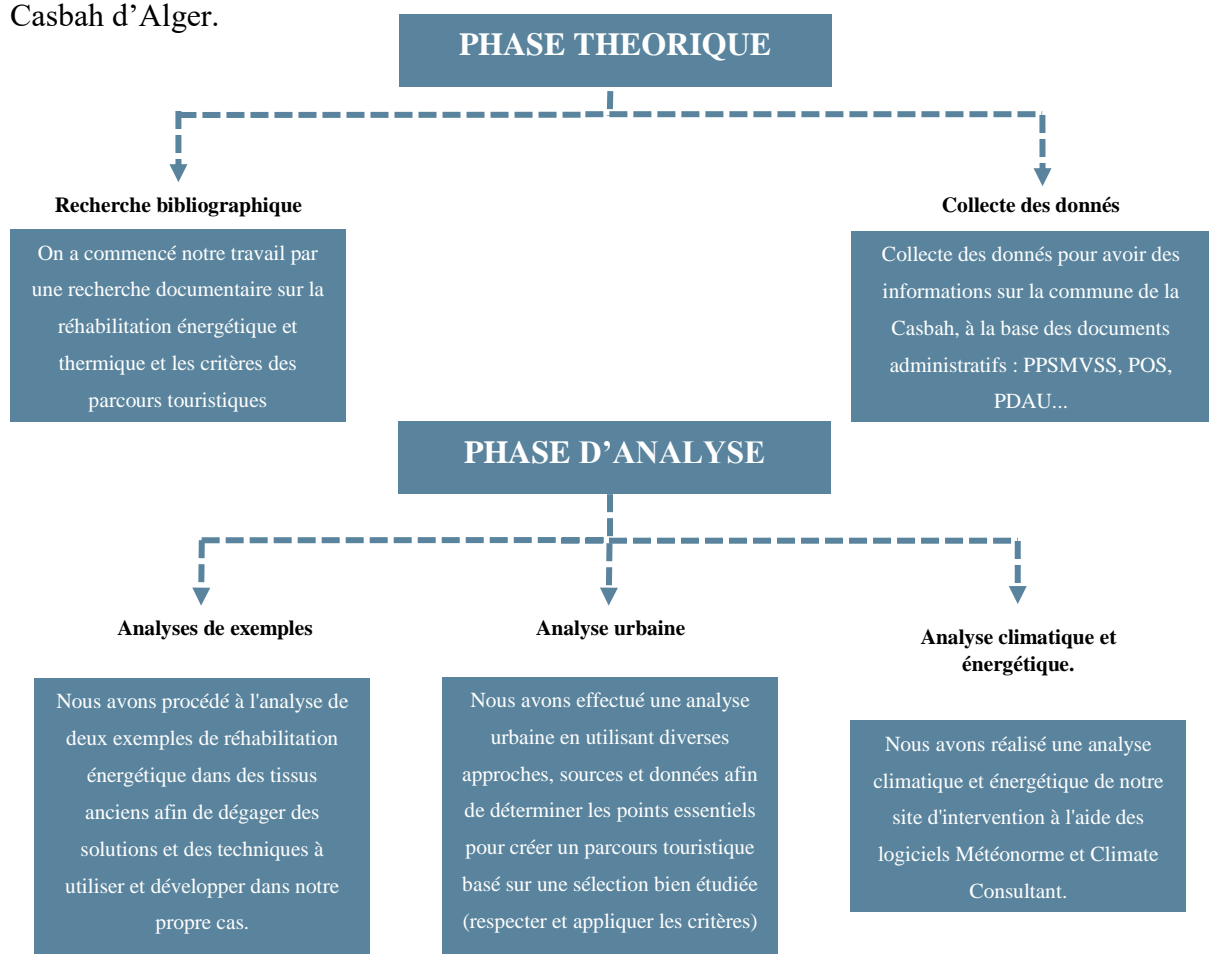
Casbah d’Alger.

PHASE THEORIQUE

Recherche bibliographique

On a commencé notre travail par une recherche documentaire sur la réhabilitation énergétique et thermique et les critères des parcours touristiques

Collecte des donnés

Collecte des donnés pour avoir des informations sur la commune de la Casbah, à la base des documents administratifs : PPSMVSS, POS, PDAU...

PHASE D’ANALYSE

Analyses de exemples

Nous avons procédé à l'analyse de deux exemples de réhabilitation énergétique dans des tissus anciens afin de dégager des solutions et des techniques à utiliser et développer dans notre propre cas.

Analyse urbaine

Nous avons effectué une analyse urbaine en utilisant diverses approches, sources et données afin de déterminer les points essentiels pour créer un parcours touristique basé sur une sélection bien étudiée (respecter et appliquer les critères)

Analyse climatique et énergétique.

Nous avons réalisé une analyse climatique et énergétique de notre site d'intervention à l'aide des logiciels Météonorme et Climate Consultant.